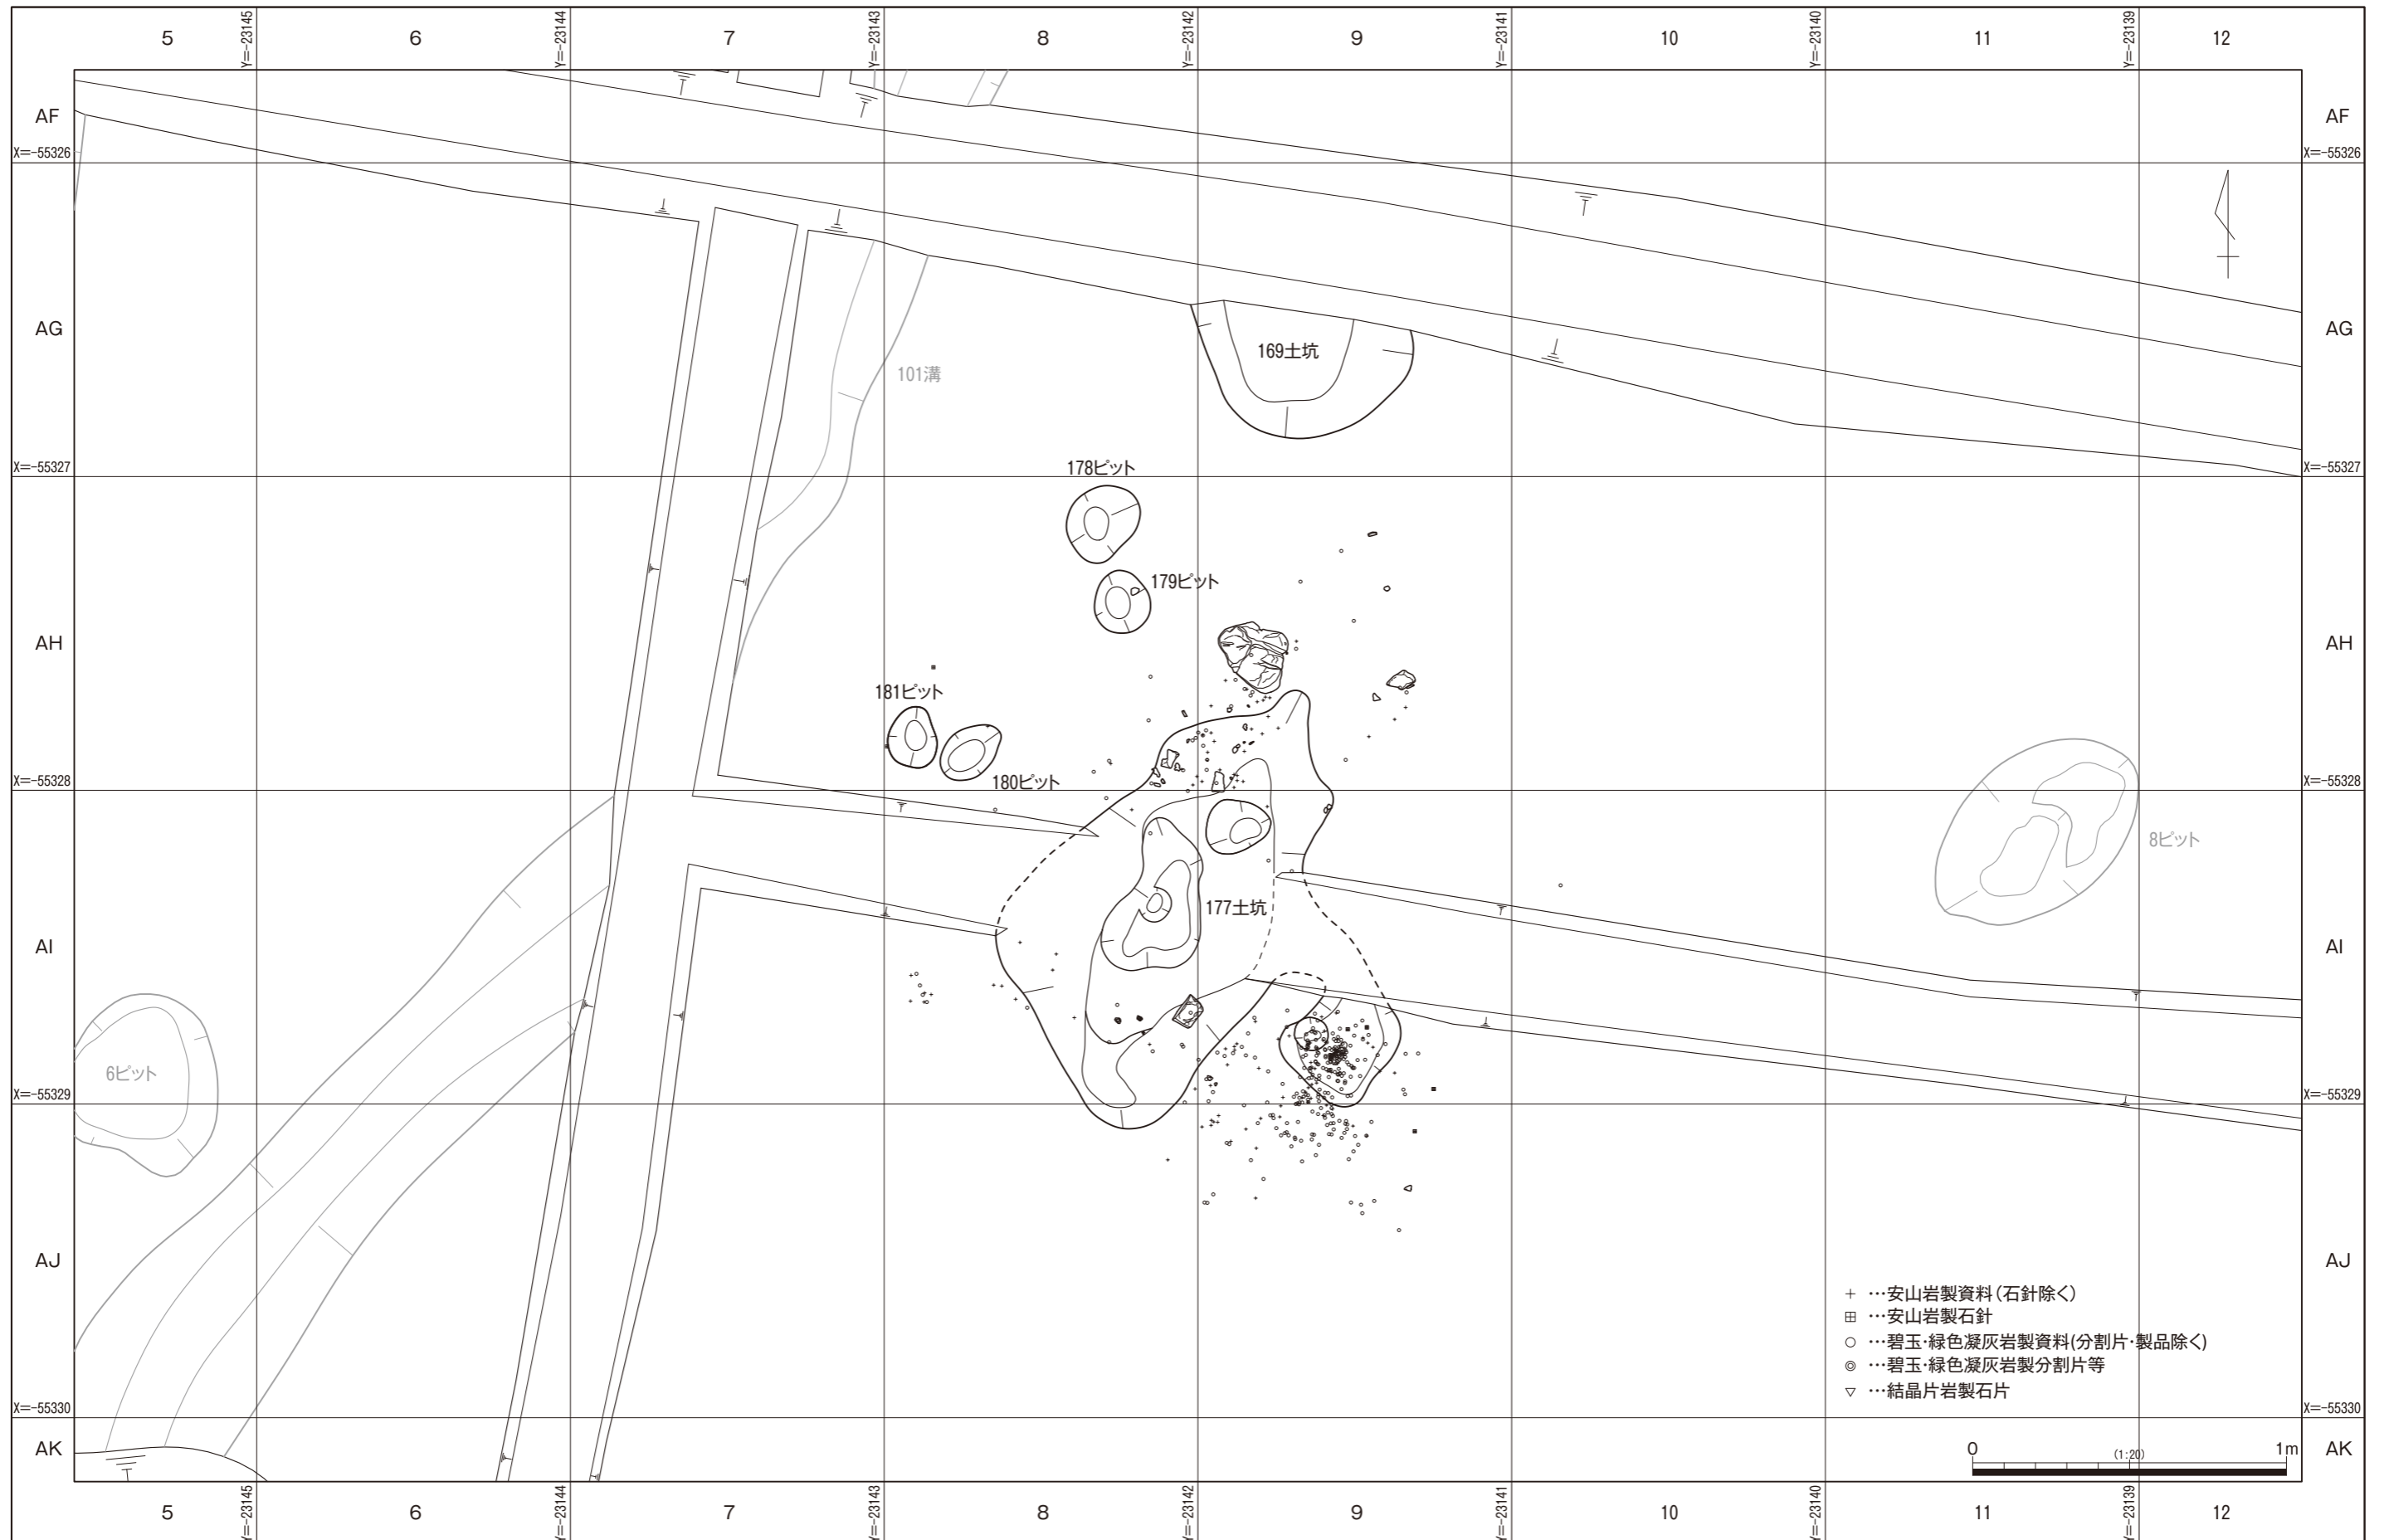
5 Y=-23145 6 Y=-23144 7 Y=-23143 8 Y=-23142 9 Y=-23141 10 Y=-23140 11 Y=-23139 12

AF
X=-55326
AG
X=-55327
AH
X=-55328
AI
X=-55329
AJ
X=-55330
AK

AF
X=-55326
AG
X=-55327
AH
X=-55328
AI
X=-55329
AJ
X=-55330
AK

169土坑
101溝
178ピット
179ピット
181ピット
180ピット
177土坑
8ピット
6ピット

+ …安山岩製資料(石針除く)
⊞ …安山岩製石針
○ …碧玉・緑色凝灰岩製資料(分割片・製品除く)
◎ …碧玉・緑色凝灰岩製分割片等
▽ …結晶片岩製石片

0 (1:20) 1m

5 Y=-23145 6 Y=-23144 7 Y=-23143 8 Y=-23142 9 Y=-23141 10 Y=-23140 11 Y=-23139 12